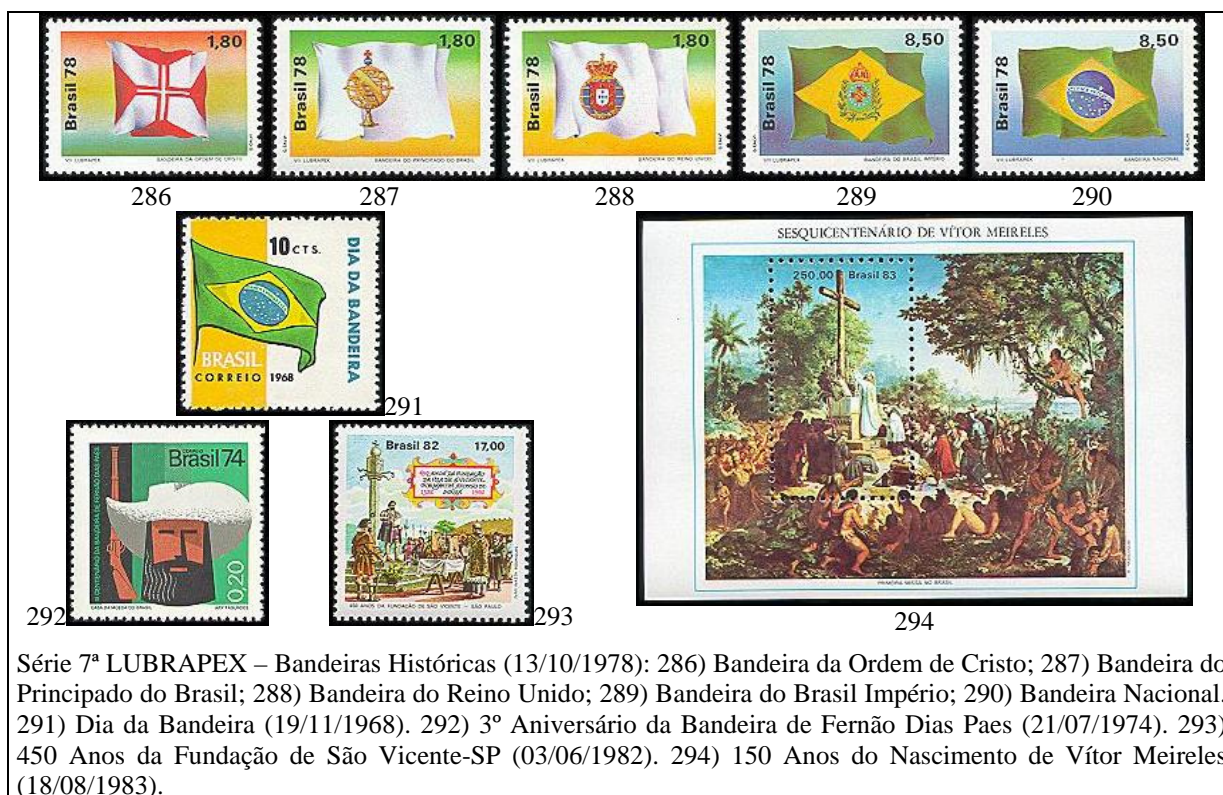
1,80
Brasil 78
VII LUBRAPEX
BANDEIRA DA ORDEM DE CRISTO

1,80
Brasil 78
BANDEIRA DO PRINCIPADO DO BRASIL

1,80
Brasil 78
VII LUBRAPEX
BANDEIRA DO REINO UNIDO

8,50
Brasil 78
VII LUBRAPEX
BANDEIRA DO BRASIL IMPÉRIO

8,50
Brasil 78
VII LUBRAPEX
BANDEIRA NACIONAL

286 287 288 289 290

10 CTS.
DIA DA BANDEIRA
BRASIL
CORREIO 1968
291

SESQUICENTENÁRIO DE VÍTOR MEIRELES
250,00 Brasil 83
PRIMEIRA MISSA NO BRASIL

CORREIO
Brasil 74
0,20
CASA DA MOEDA DO BRASIL
292

Brasil 82 17,00
450 ANOS DA FUNDAÇÃO DE SÃO VICENTE - SÃO PAULO
1532 1982
293

294

Série 7ª LUBRAPEX – Bandeiras Históricas (13/10/1978): 286) Bandeira da Ordem de Cristo; 287) Bandeira do Principado do Brasil; 288) Bandeira do Reino Unido; 289) Bandeira do Brasil Império; 290) Bandeira Nacional. 291) Dia da Bandeira (19/11/1968). 292) 3º Aniversário da Bandeira de Fernão Dias Paes (21/07/1974). 293) 450 Anos da Fundação de São Vicente-SP (03/06/1982). 294) 150 Anos do Nascimento de Vítor Meireles (18/08/1983).